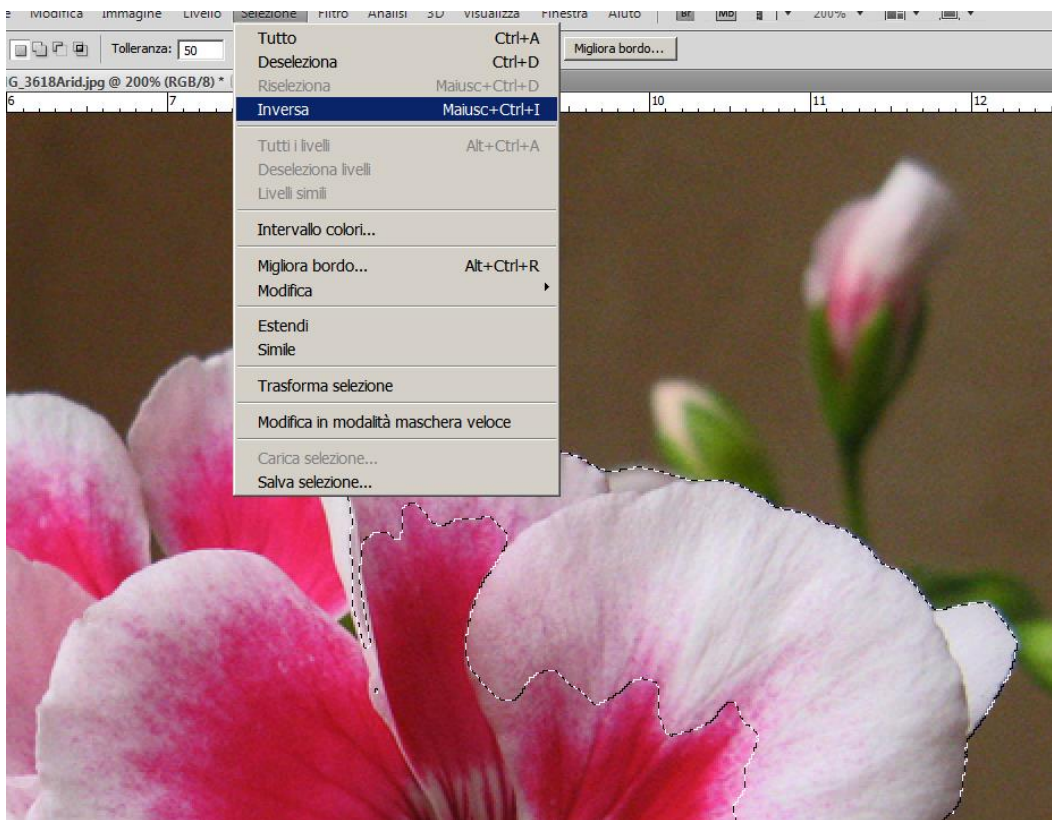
e Modifica Immagine Livello Selezione Filtro Analisi 3D Visualizza Finestra Aiuto Br Mb 200%

Tolleranza: 50

Migliora bordo...

G_3618Arid.jpg @ 200% (RGB/8) *

6 7 10 11 12

Tutto Ctrl+A
Deseleziona Ctrl+D
Riseleziona Maiusc+Ctrl+D
Inversa Maiusc+Ctrl+I

Tutti i livelli Alt+Ctrl+A
Deseleziona livelli
Livelli simili

Intervallo colori...

Migliora bordo... Alt+Ctrl+R
Modifica

Estendi
Simile

Trasforma selezione

Modifica in modalità maschera veloce

Carica selezione...
Salva selezione...